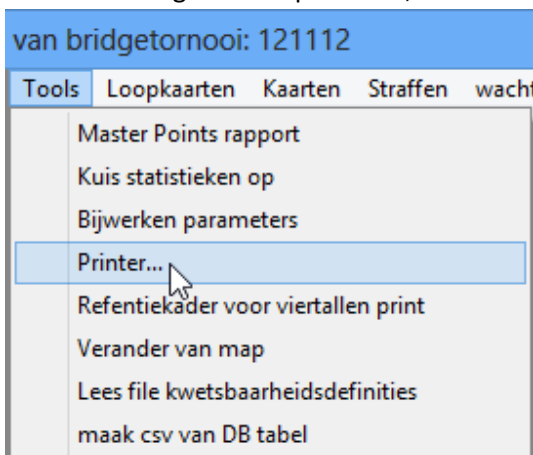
van bridgetornooi: 121112

Tools Loopkaarten Kaarten Straffen wacht

Master Points rapport
Kuis statistieken op
Bijwerken parameters
Printer...
Refentiekader voor viertallen print
Verander van map
Lees file kwetsbaarheidsdefinities
maak csv van DB tabel